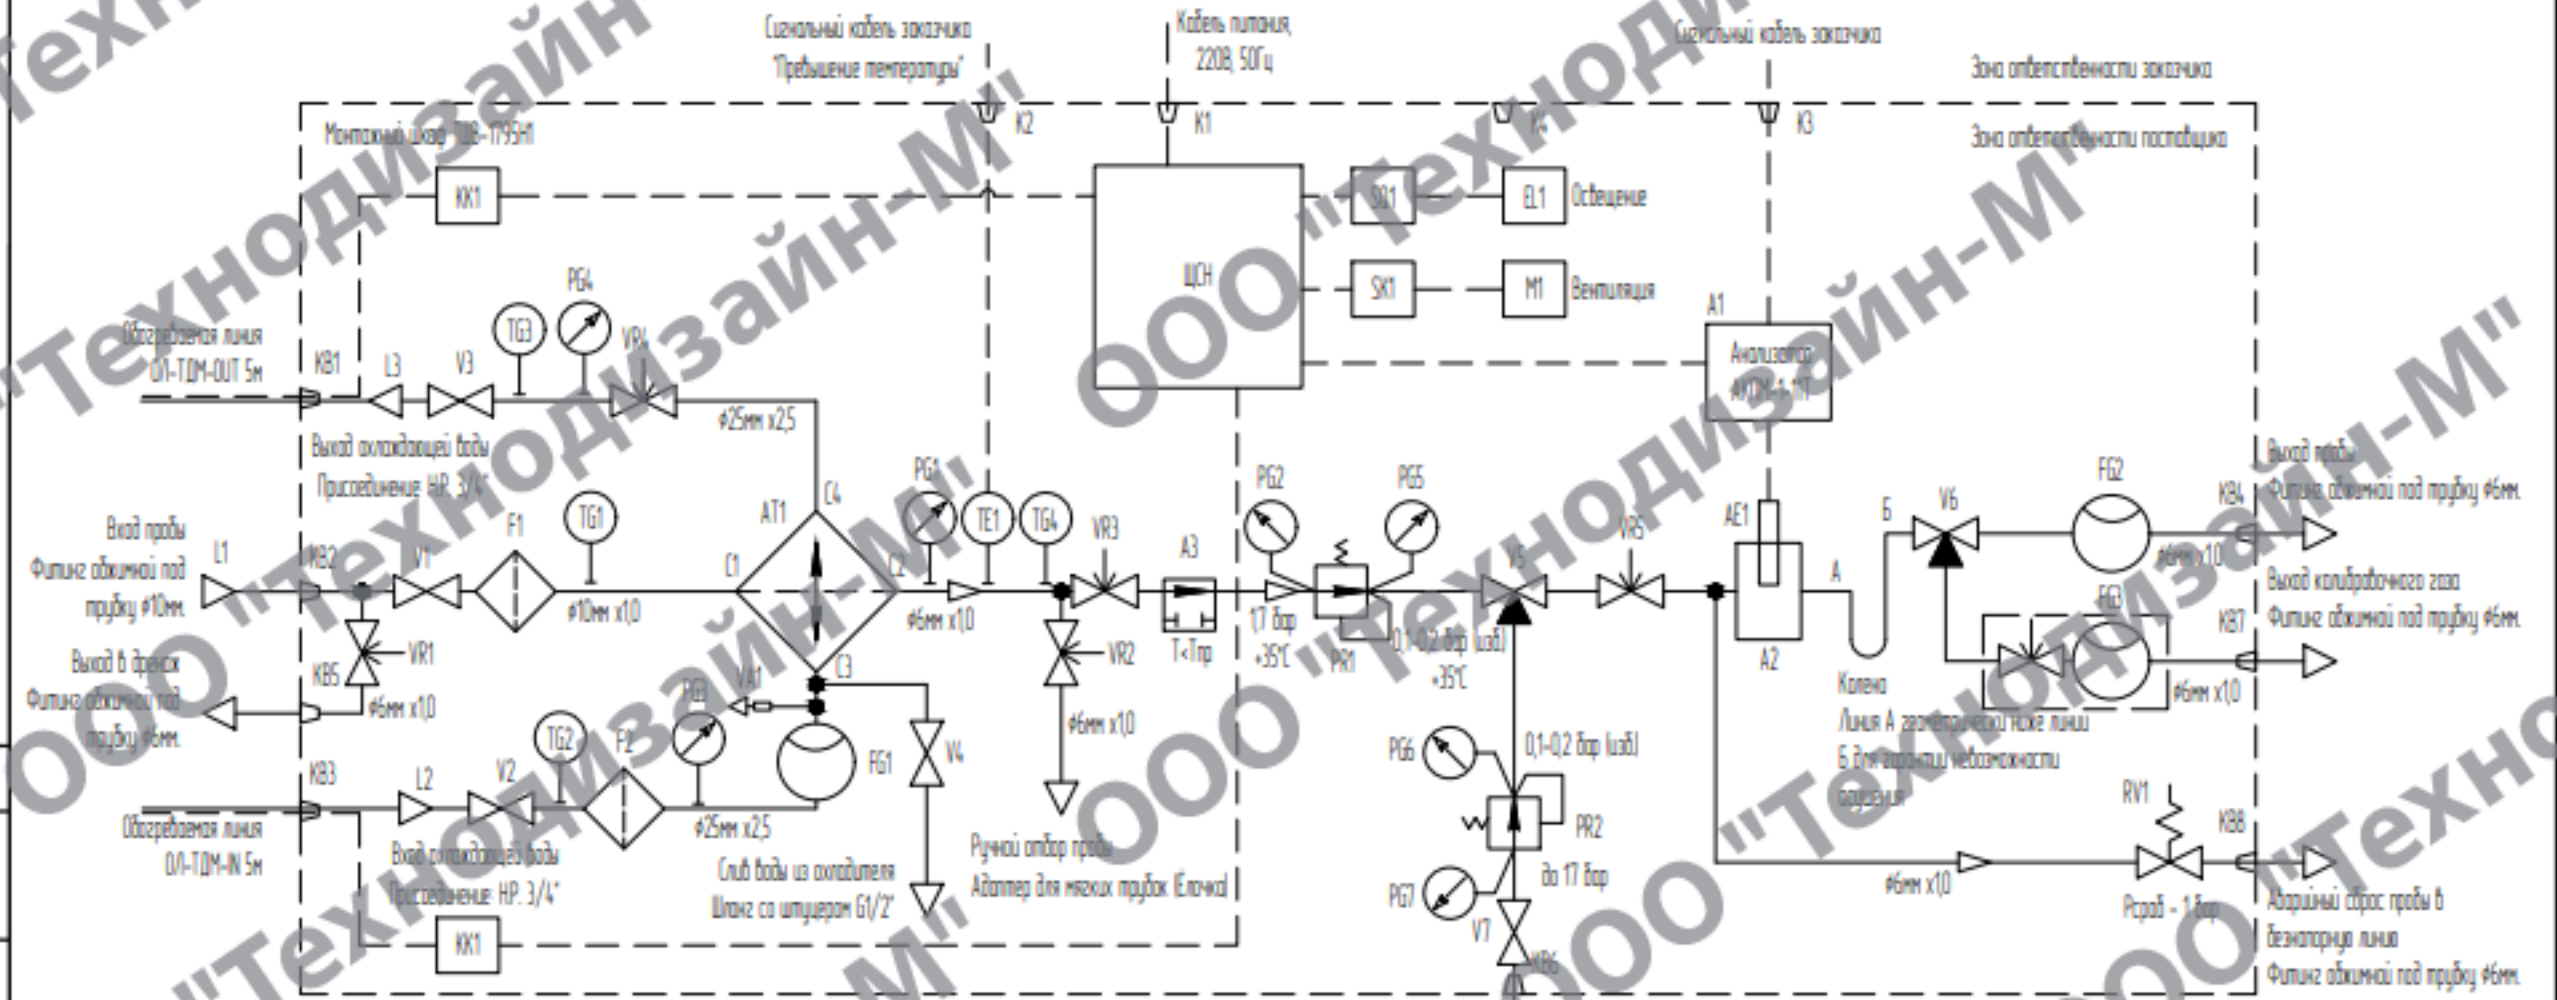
Сигнальный кабель заказчика
"Превышение температуры"
Кабель питания
220В, 50Гц
Сигнальный кабель заказчика
Зона ответственности заказчика
Зона ответственности поставщика
K2
K1
K4
K3
Монтажный шкаф ТДВ-1795Н1
KK1
ЩСН
SQ1
EL1
Освещение
SK1
M1
Вентиляция
A1
Анализатор
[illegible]
PG4
TG3
VR4
Обогреваемая линия
ОЛ-ТДМ-OUT 5м
KB1
L3
V3
ф25мм x2,5
Выход охлаждающей воды
Присоединение НР. 3/4"
C4
PG1
TE1
TG4
VR3
A3
PG2
PG5
VR5
AE1
Б
V6
FG2
Выход пробы
KB4
Фитинг обжимной под трубку ф6мм.
ф6мм x1,0
Вход пробы
Фитинг обжимной под трубку ф10мм.
L1
KB2
V1
F1
TG1
AT1
C1
C2
ф10мм x1,0
ф6мм x1,0
17 бар
+35°C
PR1
0,1-0,2 бар (изб)
+35°C
V5
A
A2
FG3
Выход калибровочного газа
KB7
Фитинг обжимной под трубку ф6мм.
ф6мм x1,0
Выход в дренаж
Фитинг обжимной под трубку ф6мм.
VR1
KB5
ф6мм x1,0
VA1
C3
VR2
T<Tпр
ф6мм x1,0
Колено
Линия А геометрически ниже линии Б для гарантии невозможности гидрозатвора
PG3
TG2
F2
FG1
V4
PG6
0,1-0,2 бар (изб)
PR2
до 17 бар
PG7
V7
KB6
KB3
L2
V2
Обогреваемая линия
ОЛ-ТДМ-IN 5м
ф25мм x2,5
Вход охлаждающей воды
Присоединение НР. 3/4"
Слив воды из охладителя
Шланг со штуцером G1/2"
Ручной отбор пробы
Адаптер для мягких трубок (Елочка)
KK1
ф6мм x1,0
RV1
KB8
Рсраб - 1 бар
Аварийный сброс пробы в безнапорную линию
Фитинг обжимной под трубку ф6мм.
ООО "Технодизайн-М"
ООО "Технодизайн-М"
ООО "Технодизайн-М"
ООО "Технодизайн-М"
ООО "Технодизайн-М"